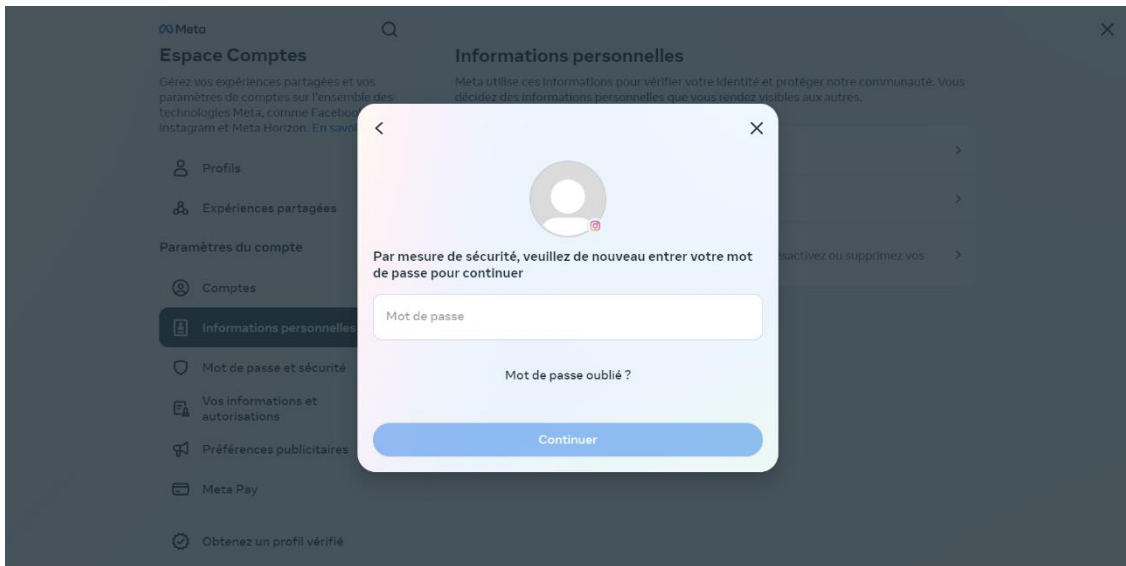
Meta

Espace Comptes

Gérez vos expériences partagées et vos paramètres de comptes sur l'ensemble des technologies Meta, comme Facebo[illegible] Instagram et Meta Horizon. En savo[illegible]

Profils

Expériences partagées

Paramètres du compte

Comptes

Informations personnelles

Mot de passe et sécurité

Vos informations et autorisations

Préférences publicitaires

Meta Pay

Obtenez un profil vérifié

Informations personnelles

Meta utilise ces informations pour vérifier votre identité et protéger notre communauté. Vous décidez des informations personnelles que vous rendez visibles aux autres.

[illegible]sactivez ou supprimez vos

Par mesure de sécurité, veuillez de nouveau entrer votre mot de passe pour continuer

Mot de passe

Mot de passe oublié ?

Continuer